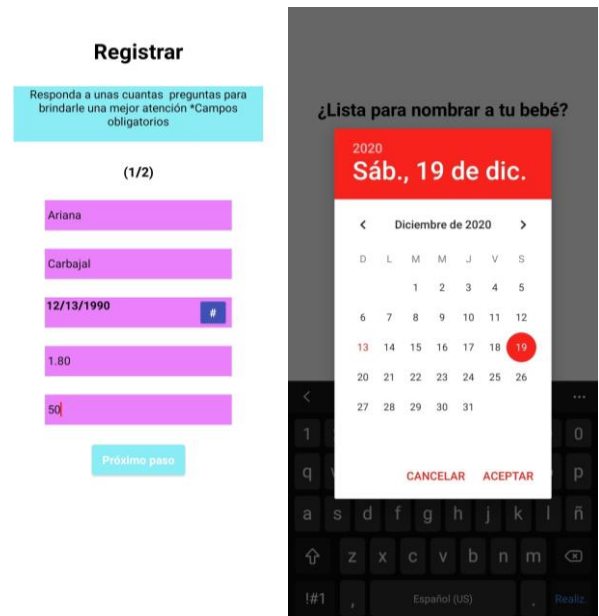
Registrar

Responda a unas cuantas preguntas para brindarle una mejor atención *Campos obligatorios

(1/2)

Ariana

Carbajal

12/13/1990 #

1.80

50

Próximo paso

¿Lista para nombrar a tu bebé?

2020
Sáb., 19 de dic.

‹ Diciembre de 2020 ›

| D | L | M | M | J | V | S |
|---|---|---|---|---|---|---|
| | | 1 | 2 | 3 | 4 | 5 |
| 6 | 7 | 8 | 9 | 10 | 11 | 12 |
| 13 | 14 | 15 | 16 | 17 | 18 | 19 |
| 20 | 21 | 22 | 23 | 24 | 25 | 26 |
| 27 | 28 | 29 | 30 | 31 | | |

CANCELAR ACEPTAR

1 0
q p
a s d f g h j k l ñ
z x c v b n m
!#1 , Español (US) . Realiz